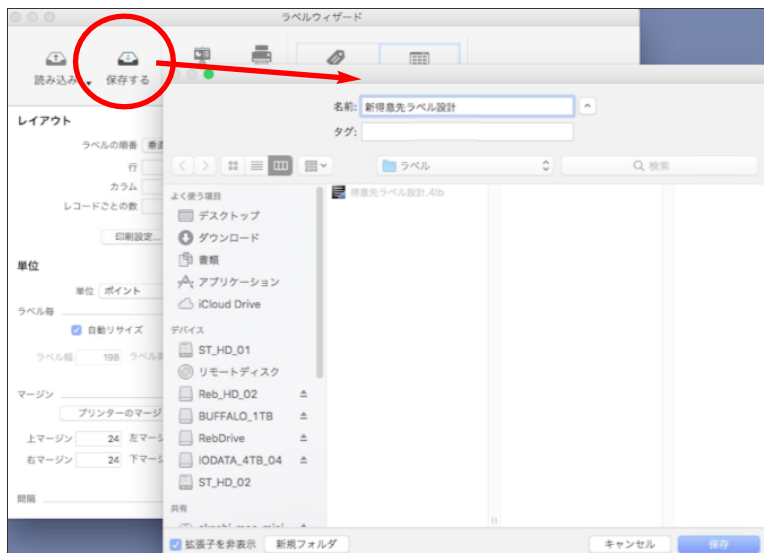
ラベルウィザード

読み込み 保存する

レイアウト
ラベルの順番 垂直
行
カラム
レコードごとの数
印刷設定...

単位
単位 ポイント
ラベル毎
自動リサイズ
ラベル幅 198 ラベル高

マージン
プリンターのマージ
上マージン 24 左マージ
右マージン 24 下マージ

間隔

名前: 新得意先ラベル設計
タグ:

ラベル
検索

よく使う項目
デスクトップ
ダウンロード
書類
アプリケーション
iCloud Drive
デバイス
ST_HD_01
リモートディスク
Reb_HD_02
BUFFALO_1TB
RebDrive
IODATA_4TB_04
ST_HD_02
共有
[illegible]

得意先ラベル設計.4lb

拡張子を非表示 新規フォルダ
キャンセル 保存